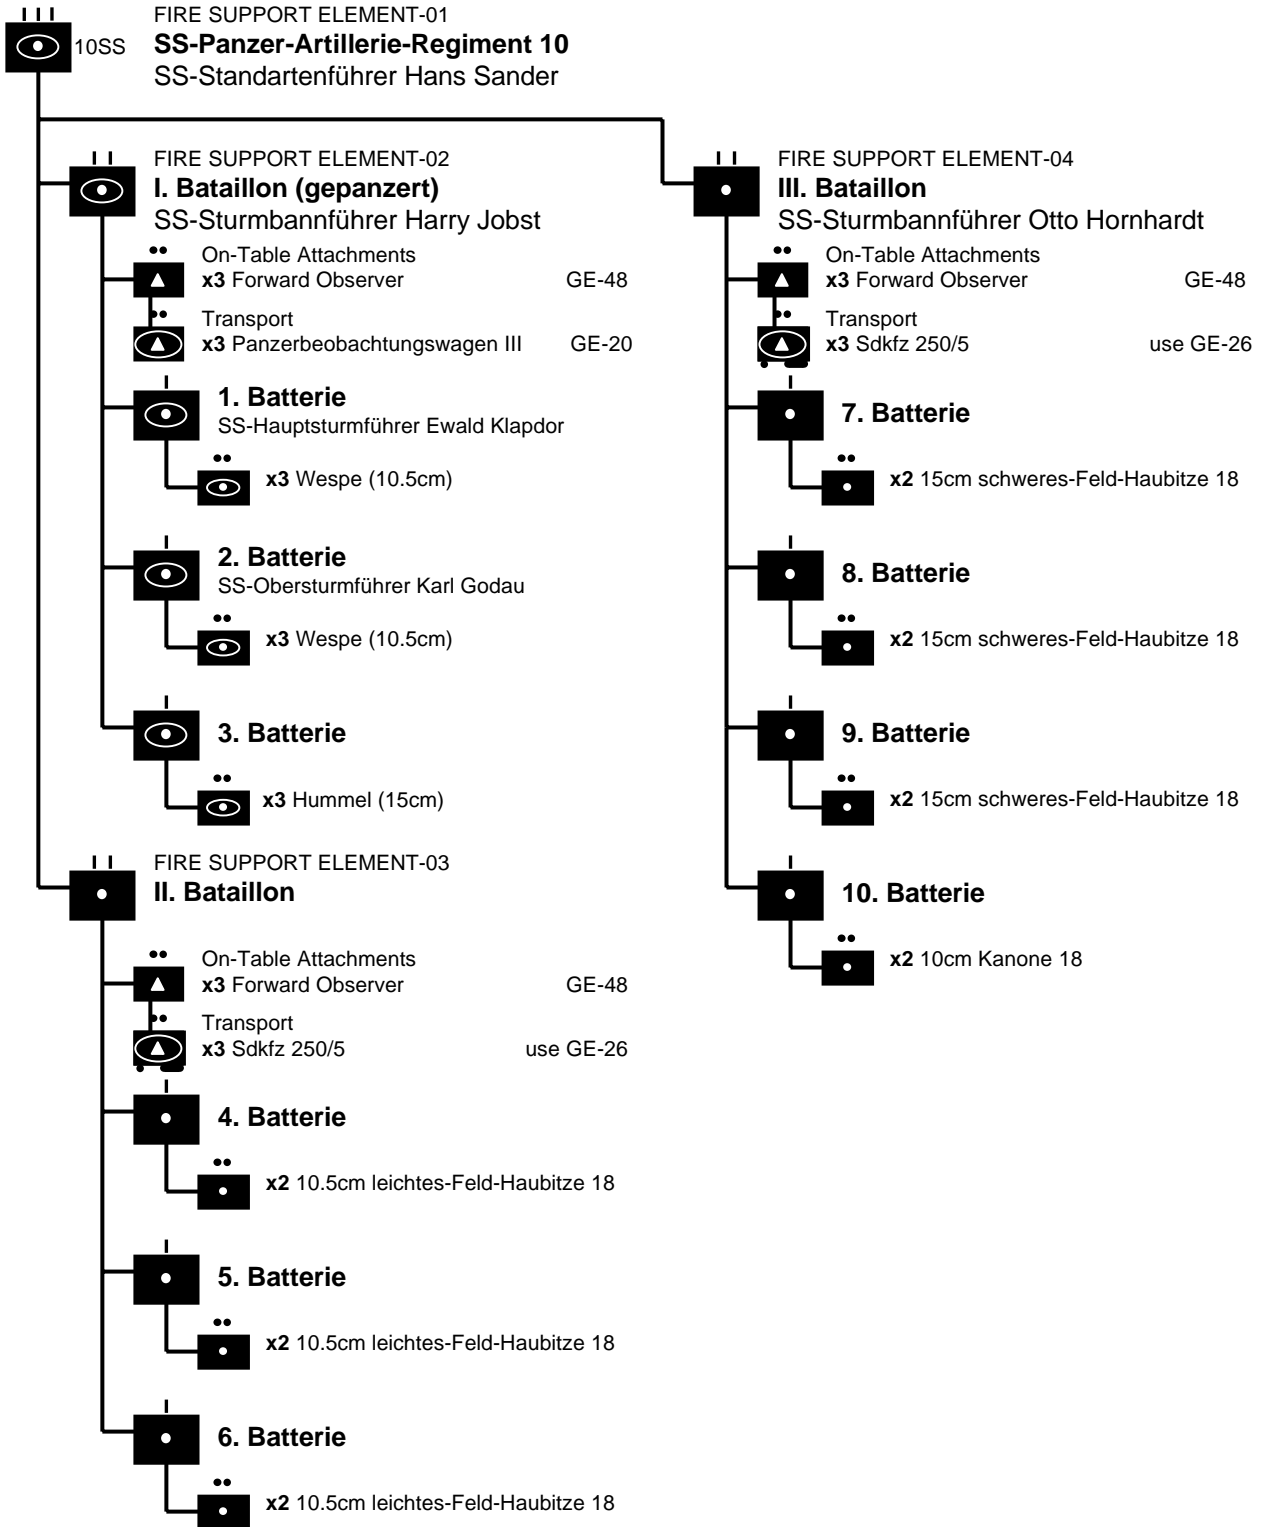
FIRE SUPPORT ELEMENT-01
10SS
**SS-Panzer-Artillerie-Regiment 10**
SS-Standartenführer Hans Sander

FIRE SUPPORT ELEMENT-02
**I. Bataillon (gepanzert)**
SS-Sturmbannführer Harry Jobst

On-Table Attachments
**x3** Forward Observer GE-48

Transport
**x3** Panzerbeobachtungswagen III GE-20

**1. Batterie**
SS-Hauptsturmführer Ewald Klapdor

**x3** Wespe (10.5cm)

**2. Batterie**
SS-Obersturmführer Karl Godau

**x3** Wespe (10.5cm)

**3. Batterie**

**x3** Hummel (15cm)

FIRE SUPPORT ELEMENT-03
**II. Bataillon**

On-Table Attachments
**x3** Forward Observer GE-48

Transport
**x3** Sdkfz 250/5 use GE-26

**4. Batterie**

**x2** 10.5cm leichtes-Feld-Haubitze 18

**5. Batterie**

**x2** 10.5cm leichtes-Feld-Haubitze 18

**6. Batterie**

**x2** 10.5cm leichtes-Feld-Haubitze 18

FIRE SUPPORT ELEMENT-04
**III. Bataillon**
SS-Sturmbannführer Otto Hornhardt

On-Table Attachments
**x3** Forward Observer GE-48

Transport
**x3** Sdkfz 250/5 use GE-26

**7. Batterie**

**x2** 15cm schweres-Feld-Haubitze 18

**8. Batterie**

**x2** 15cm schweres-Feld-Haubitze 18

**9. Batterie**

**x2** 15cm schweres-Feld-Haubitze 18

**10. Batterie**

**x2** 10cm Kanone 18